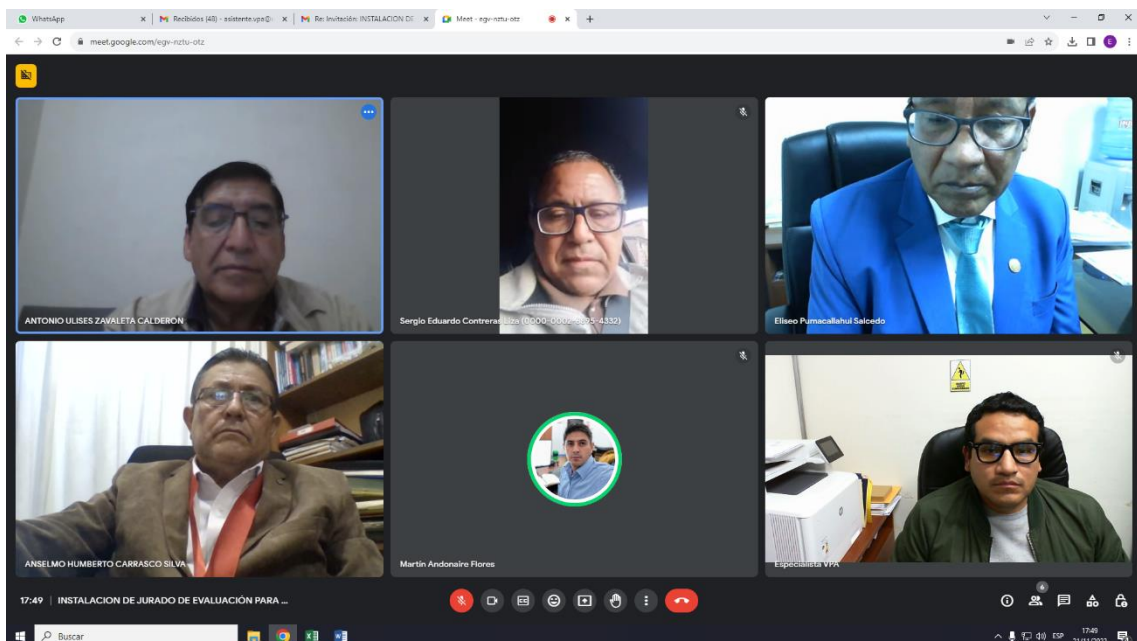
WhatsApp
Recibidos (48) - asistente.vpa@
Re: Invitación: INSTALACION DE
Meet - egv-nztu-otz

meet.google.com/egv-nztu-otz

ANTONIO ULISES ZAVALETA CALDERON

Sergio Eduardo Contreras Liza (0000-0002-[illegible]5-4332)

Eliseo Pumacallahui Salcedo

ANSELMO HUMBERTO CARRASCO SILVA

Martín Andonaire Flores

Especialista VPA

17:49 | INSTALACION DE JURADO DE EVALUACIÓN PARA ...

6

Buscar

ESP 17:49